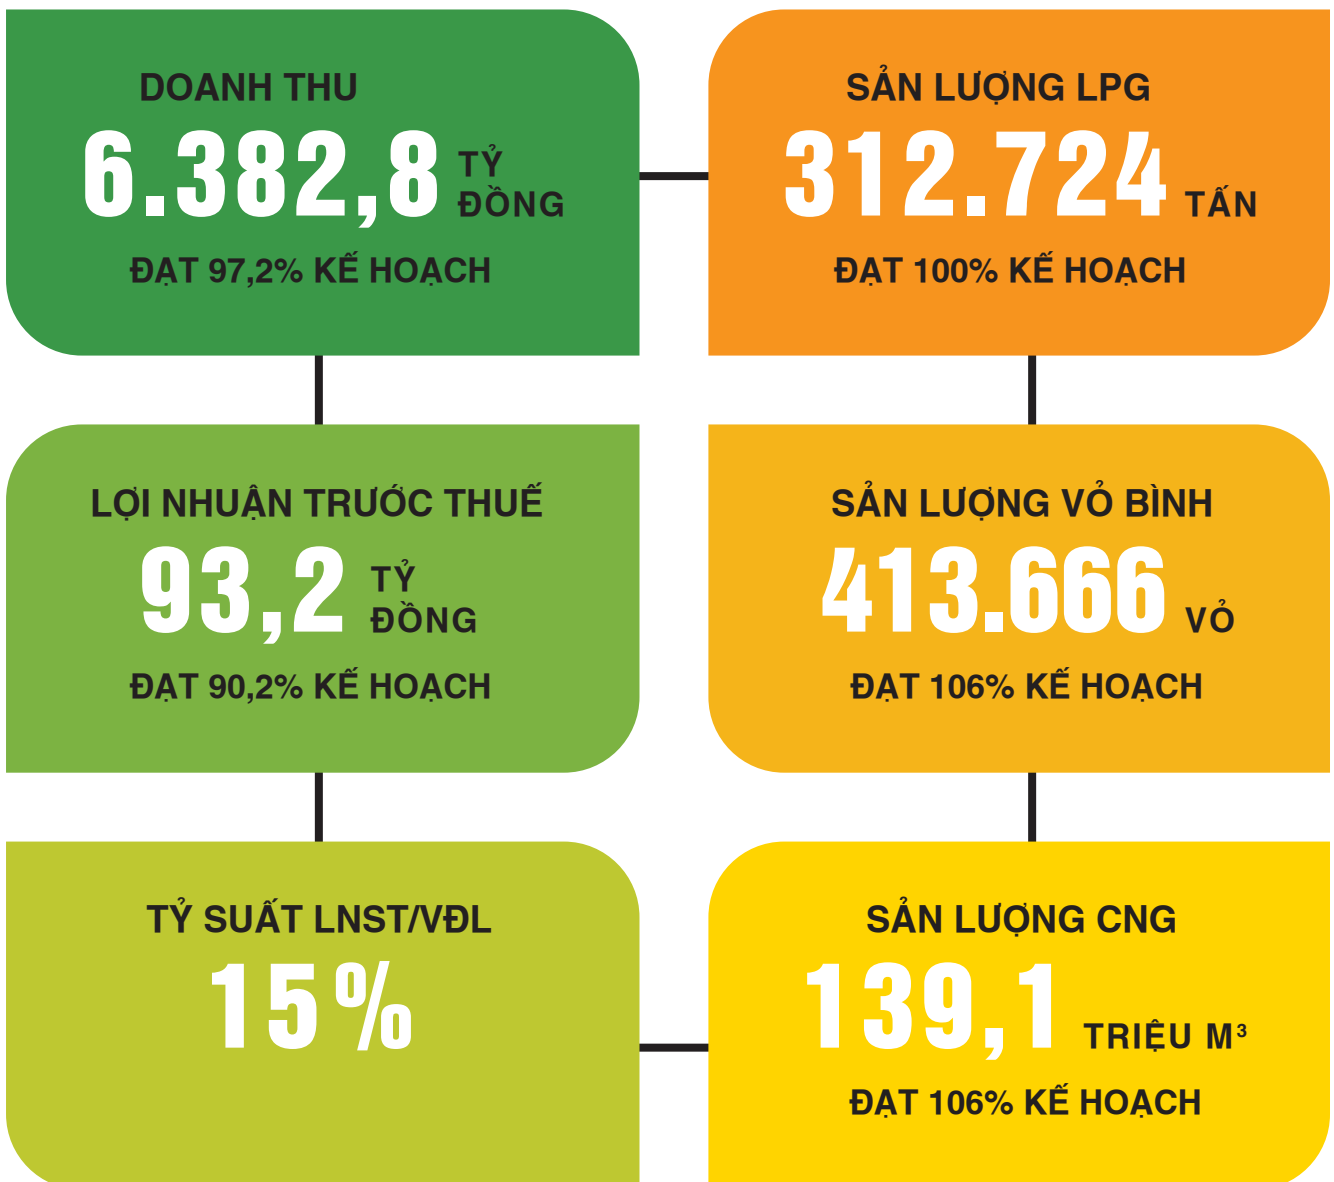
DOANH THU
6.382,8 TỶ ĐỒNG
ĐẠT 97,2% KẾ HOẠCH

SẢN LƯỢNG LPG
312.724 TẤN
ĐẠT 100% KẾ HOẠCH

LỢI NHUẬN TRƯỚC THUẾ
93,2 TỶ ĐỒNG
ĐẠT 90,2% KẾ HOẠCH

SẢN LƯỢNG VỎ BÌNH
413.666 VỎ
ĐẠT 106% KẾ HOẠCH

TỶ SUẤT LNST/VĐL
15%

SẢN LƯỢNG CNG
139,1 TRIỆU M$^3$
ĐẠT 106% KẾ HOẠCH